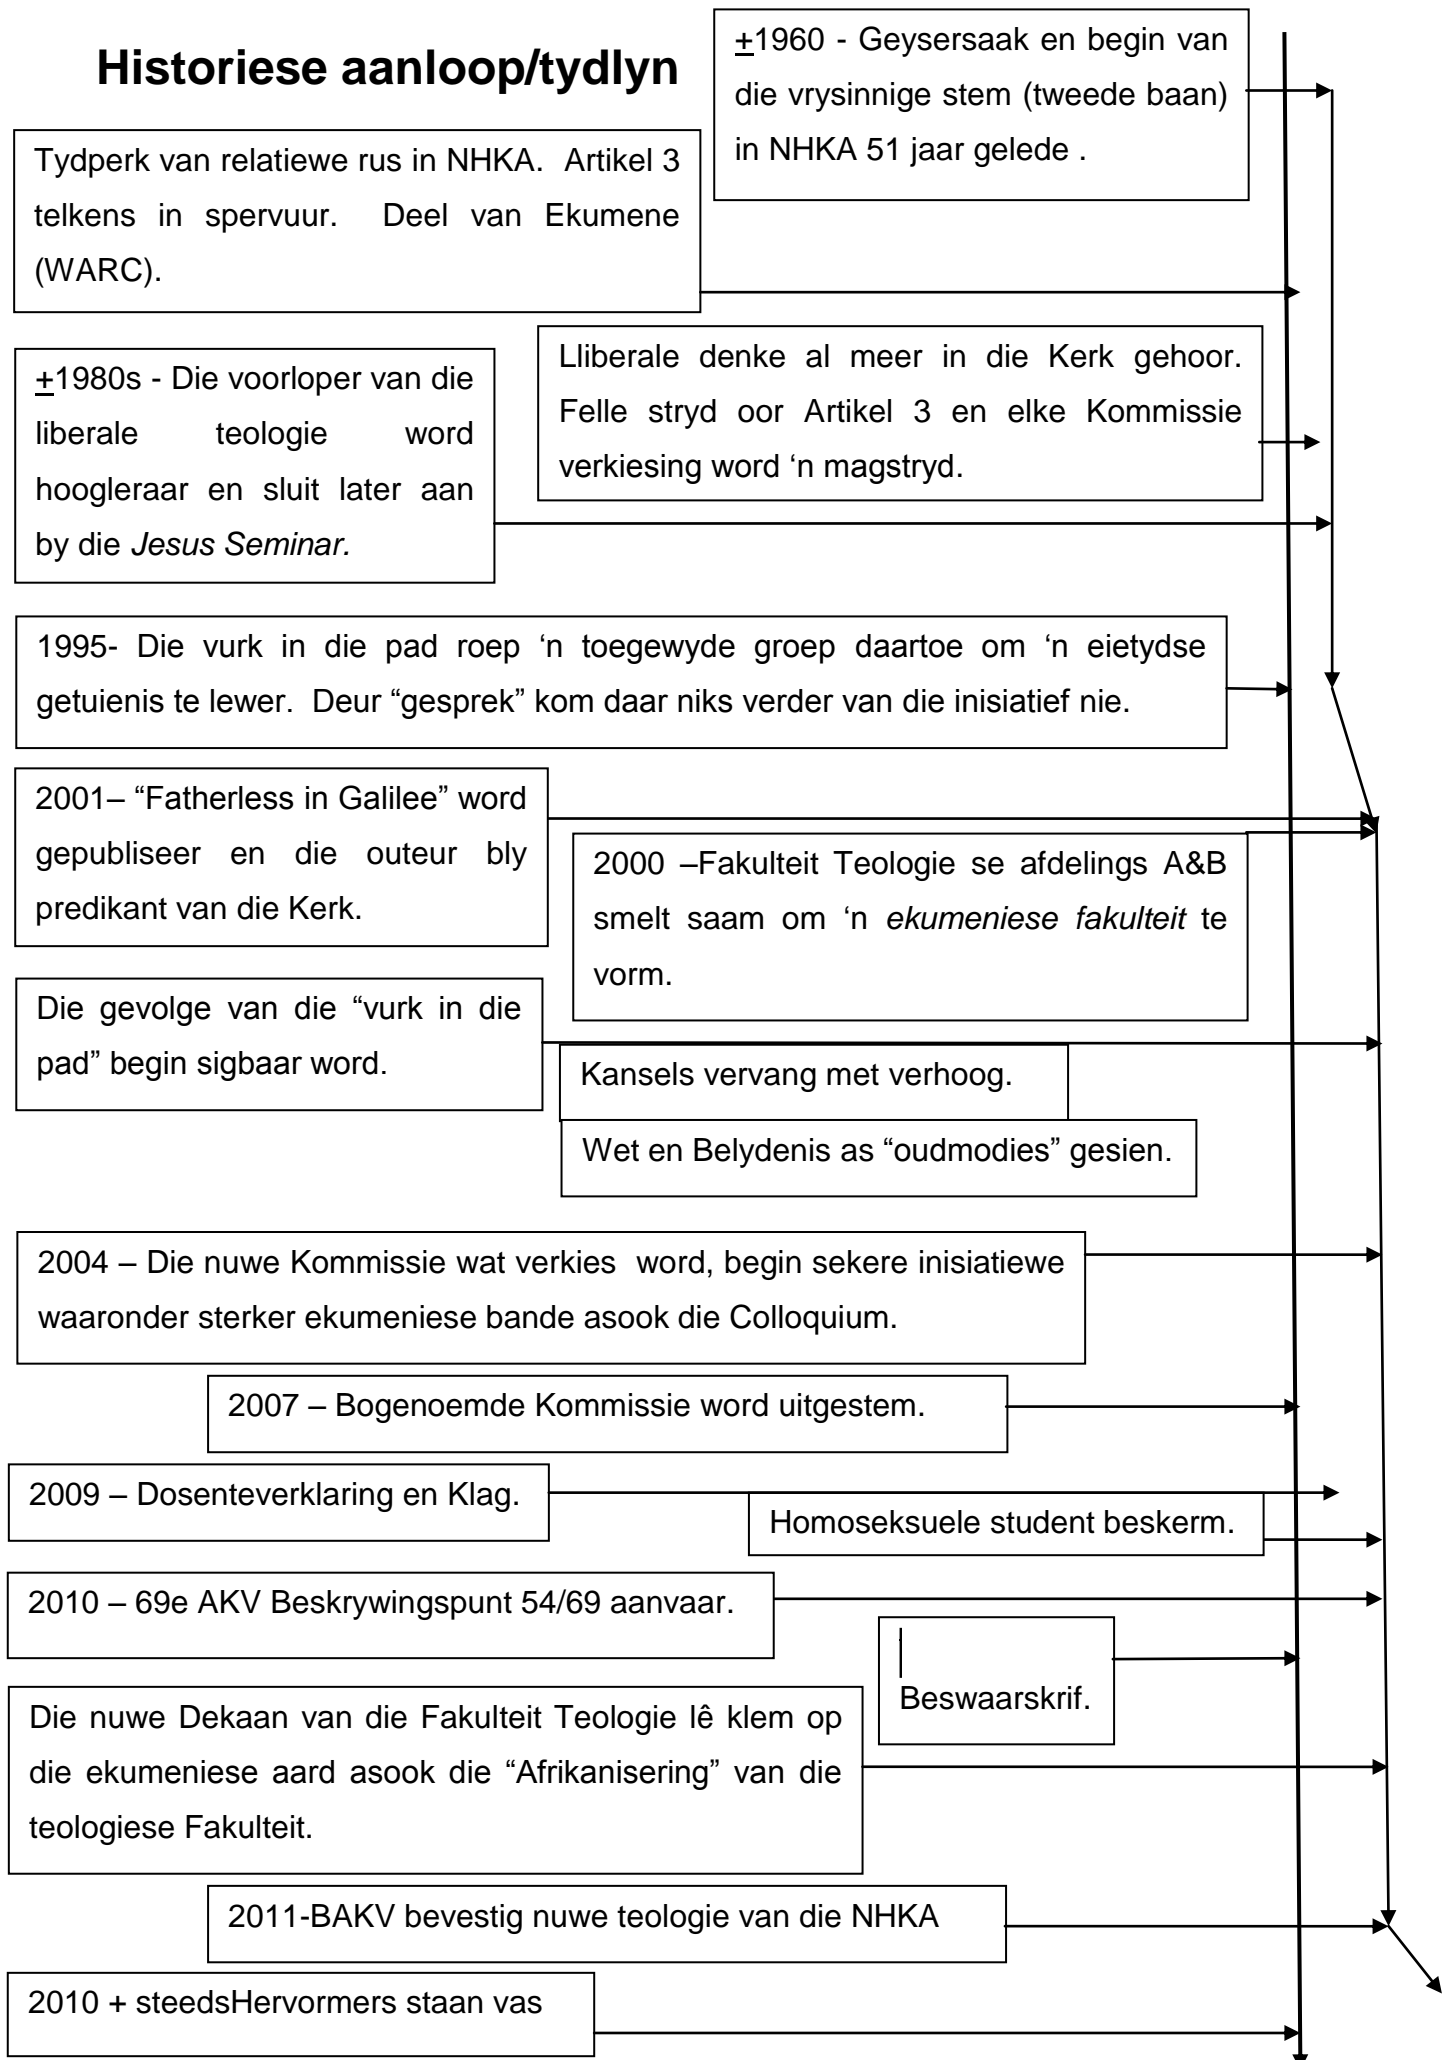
Historiese aanloop/tydlyn

$\underline{+}$1960 - Geysersaak en begin van die vrysinnige stem (tweede baan) in NHKA 51 jaar gelede .

Tydperk van relatiewe rus in NHKA. Artikel 3 telkens in spervuur. Deel van Ekumene (WARC).

Lliberale denke al meer in die Kerk gehoor. Felle stryd oor Artikel 3 en elke Kommissie verkiesing word ‘n magstryd.

$\underline{+}$1980s - Die voorloper van die liberale teologie word hoogleraar en sluit later aan by die Jesus Seminar.

1995- Die vurk in die pad roep ‘n toegewyde groep daartoe om ‘n eietydse getuienis te lewer. Deur “gesprek” kom daar niks verder van die inisiatief nie.

2001– “Fatherless in Galilee” word gepubliseer en die outeur bly predikant van die Kerk.

2000 –Fakulteit Teologie se afdelings A&B smelt saam om ‘n ekumeniese fakulteit te vorm.

Die gevolge van die “vurk in die pad” begin sigbaar word.

Kansels vervang met verhoog.

Wet en Belydenis as “oudmodies” gesien.

2004 – Die nuwe Kommissie wat verkies word, begin sekere inisiatiewe waaronder sterker ekumeniese bande asook die Colloquium.

2007 – Bogenoemde Kommissie word uitgestem.

2009 – Dosenteverklaring en Klag.

Homoseksuele student beskerm.

2010 – 69e AKV Beskrywingspunt 54/69 aanvaar.

Beswaarskrif.

Die nuwe Dekaan van die Fakulteit Teologie lê klem op die ekumeniese aard asook die “Afrikanisering” van die teologiese Fakulteit.

2011-BAKV bevestig nuwe teologie van die NHKA

2010 + steedsHervormers staan vas